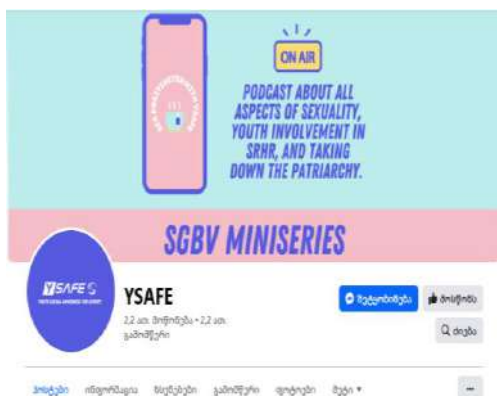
ON AIR

PODCAST ABOUT ALL ASPECTS OF SEXUALITY, YOUTH INVOLVEMENT IN SRHR, AND TAKING DOWN THE PATRIARCHY.

SGBV MINISERIES

YSAFE

YSAFE

2,2 ათ. მოწონება • 2,2 ათ. გამომწერი

შეტყობინება

მოწონება

ძიება

პოსტები ინფორმაცია ხსენებები გამომწერი ფოტოები მეტი ▾

...